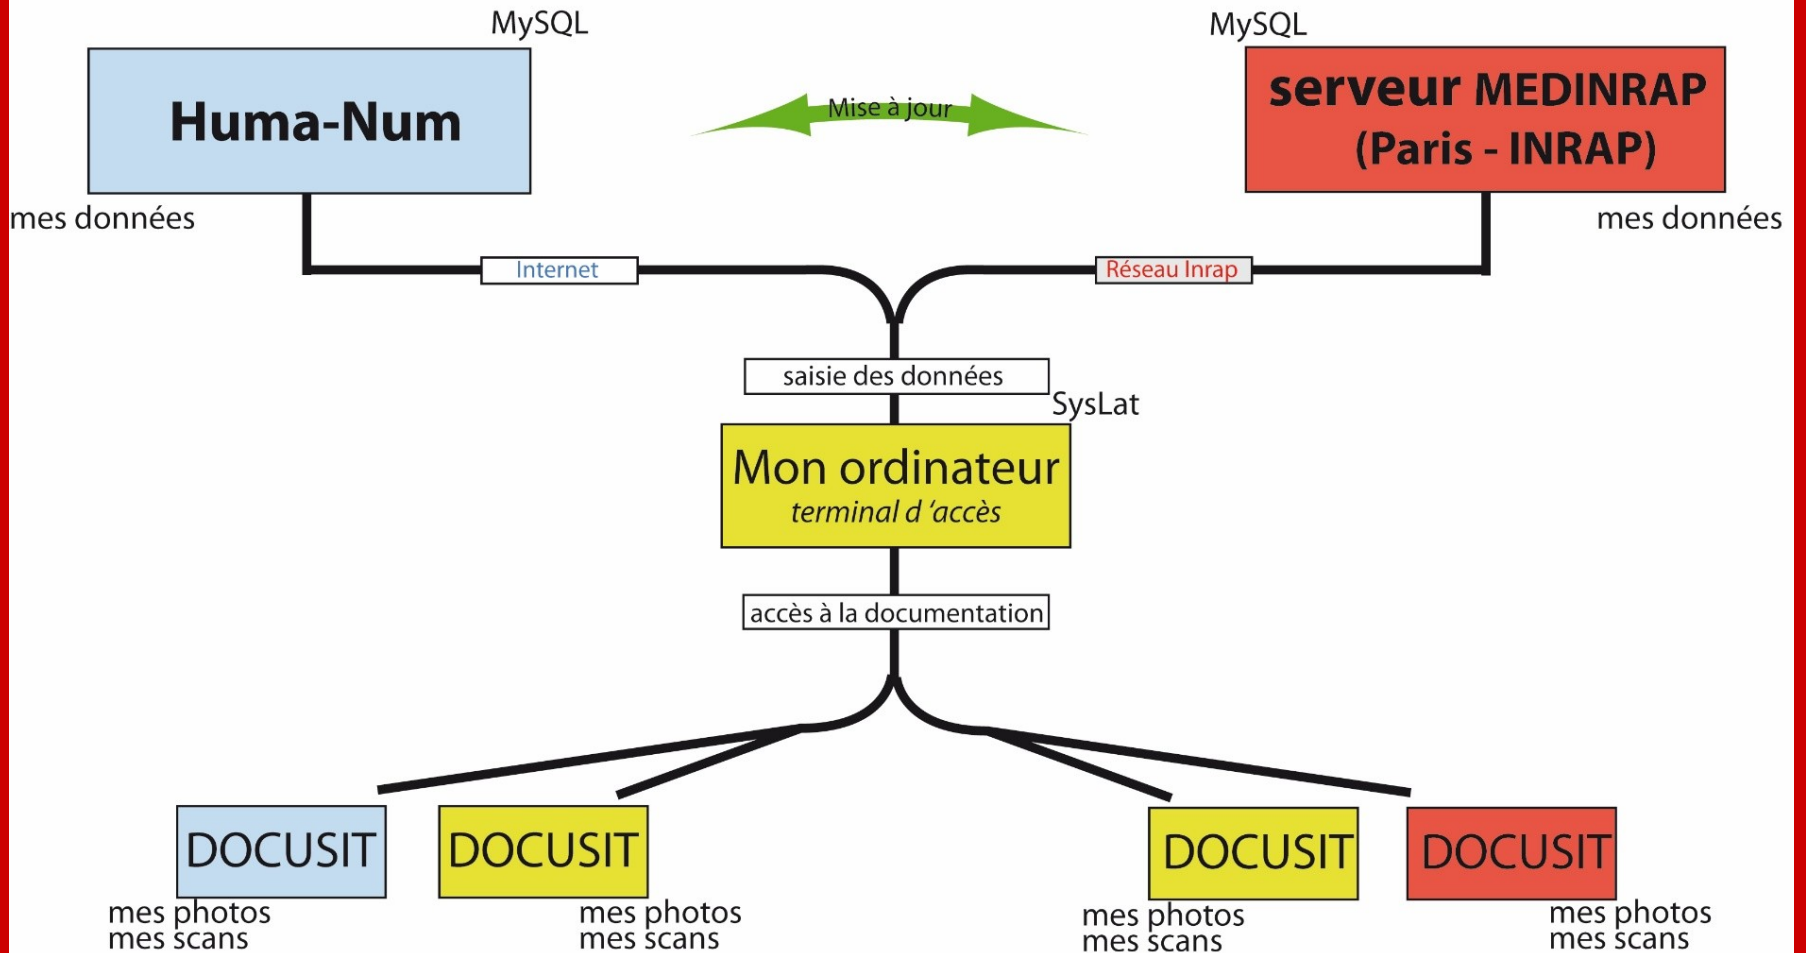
MySQL

Huma-Num

mes données

Mise à jour

MySQL

serveur MEDINRAP
(Paris - INRAP)

mes données

Internet

Réseau Inrap

saisie des données

SysLat

Mon ordinateur
terminal d 'accès

accès à la documentation

DOCUSIT
mes photos
mes scans

DOCUSIT
mes photos
mes scans

DOCUSIT
mes photos
mes scans

DOCUSIT
mes photos
mes scans